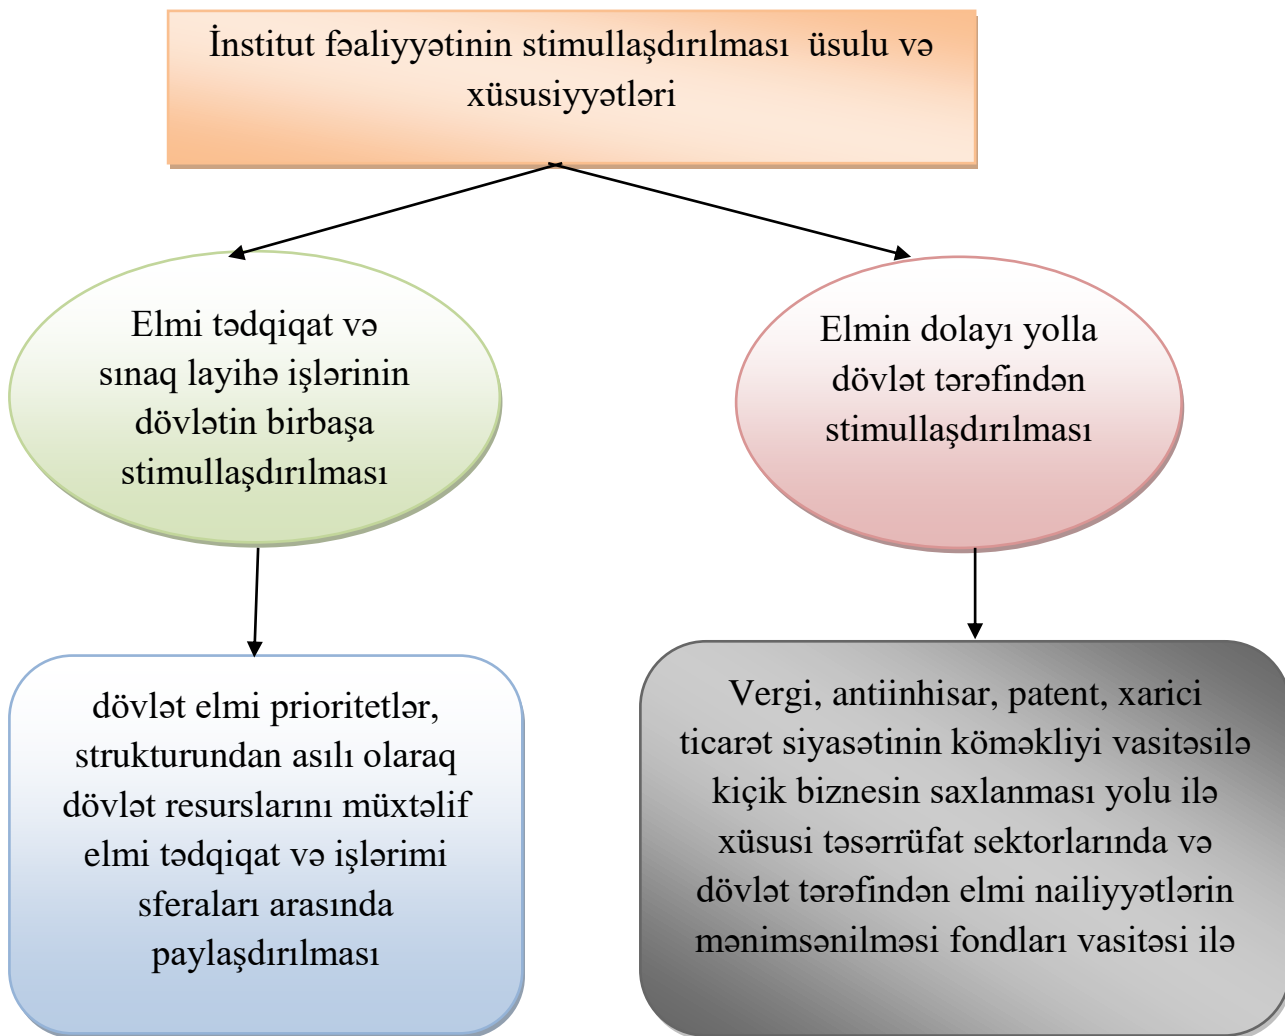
İnstitut fəaliyyətinin stimullaşdırılması üsulu və xüsusiyyətləri

Elmi tədqiqat və sınaq layihə işlərinin dövlətin birbaşa stimullaşdırılması

Elmin dolayı yolla dövlət tərəfindən stimullaşdırılması

dövlət elmi prioritetlər, strukturundan asılı olaraq dövlət resurslarını müxtəlif elmi tədqiqat və işlərimi sferaları arasında paylaşdırılması

Vergi, antiinhisar, patent, xarici ticarət siyasətinin köməkliyi vasitəsilə kiçik biznesin saxlanması yolu ilə xüsusi təsərrüfat sektorlarında və dövlət tərəfindən elmi nailiyyətlərin mənimsənilməsi fondları vasitəsi ilə